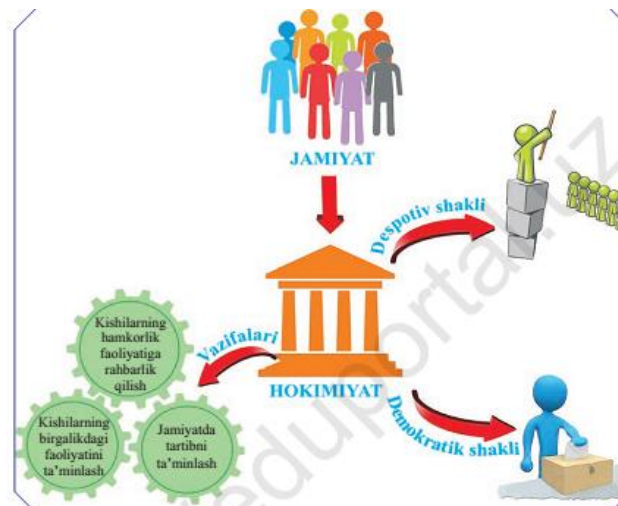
JAMIYAT

Despotiv shakli

Vazifalari

HOKIMIYAT

Demokratik shakli

Kishilarning hamkorlik faoliyatiga rahbarlik qilish

Kishilarning birgalikdagi faoliyatini ta'minlash

Jamiyatda tartibni ta'minlash

eduportal.uz